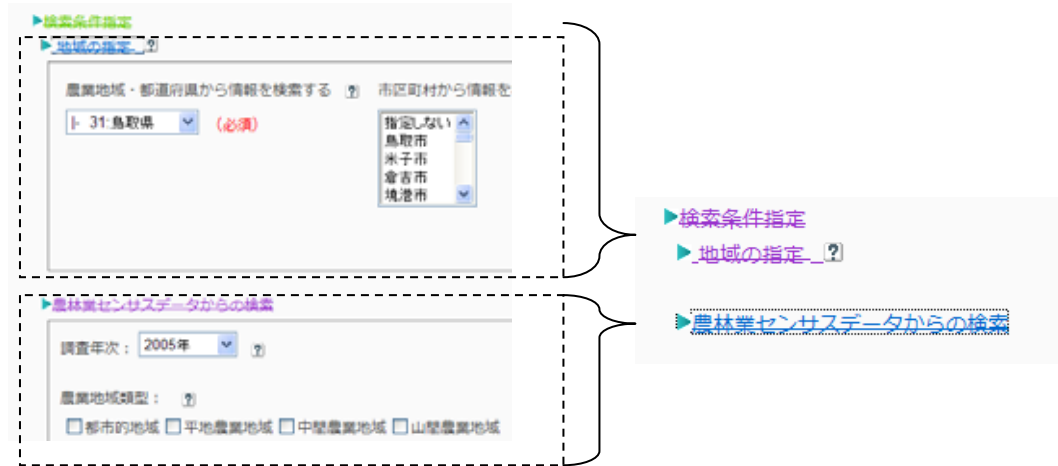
検索条件指定

地域の指定 ?

農業地域・都道府県から情報を検索する ? 市区町村から情報を

|- 31:鳥取県 (必須)

指定しない
鳥取市
米子市
倉吉市
境港市

農林業センサスデータからの検索

調査年次： 2005年 ?

農業地域類型： ?

都市的地域 平地農業地域 中間農業地域 山間農業地域

検索条件指定

地域の指定 ?

農林業センサスデータからの検索